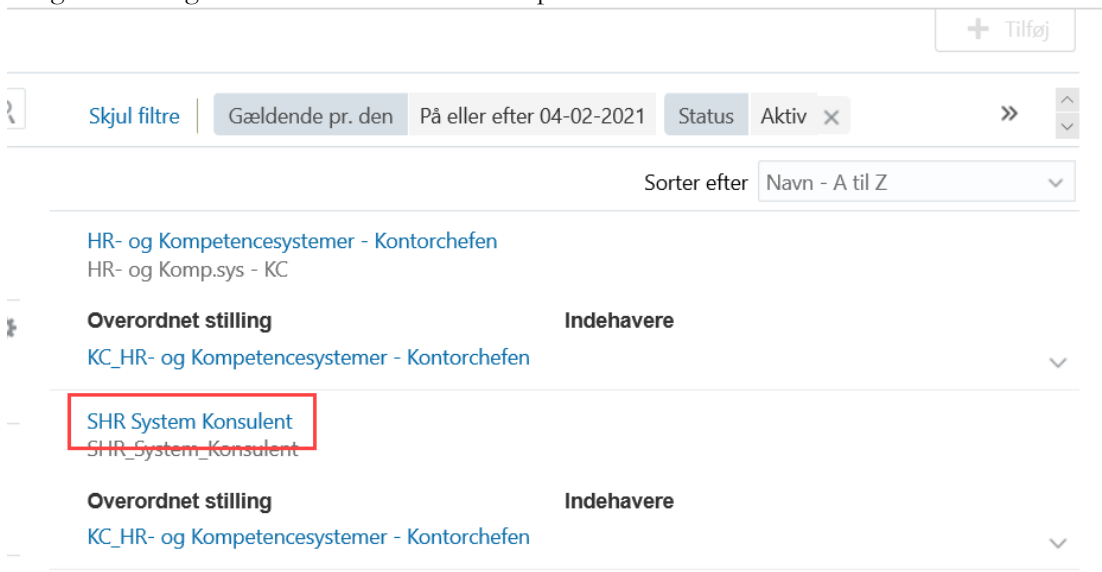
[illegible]

Tilføj

Skjul filtre | Gældende pr. den | På eller efter 04-02-2021 | Status | Aktiv ×

»

Sorter efter Navn - A til Z

HR- og Kompetencesystemer - Kontorchefen
HR- og Komp.sys - KC

Overordnet stilling
KC_HR- og Kompetencesystemer - Kontorchefen

Indehavere

SHR System Konsulent
SHR_System_Konsulent

Overordnet stilling
KC_HR- og Kompetencesystemer - Kontorchefen

Indehavere